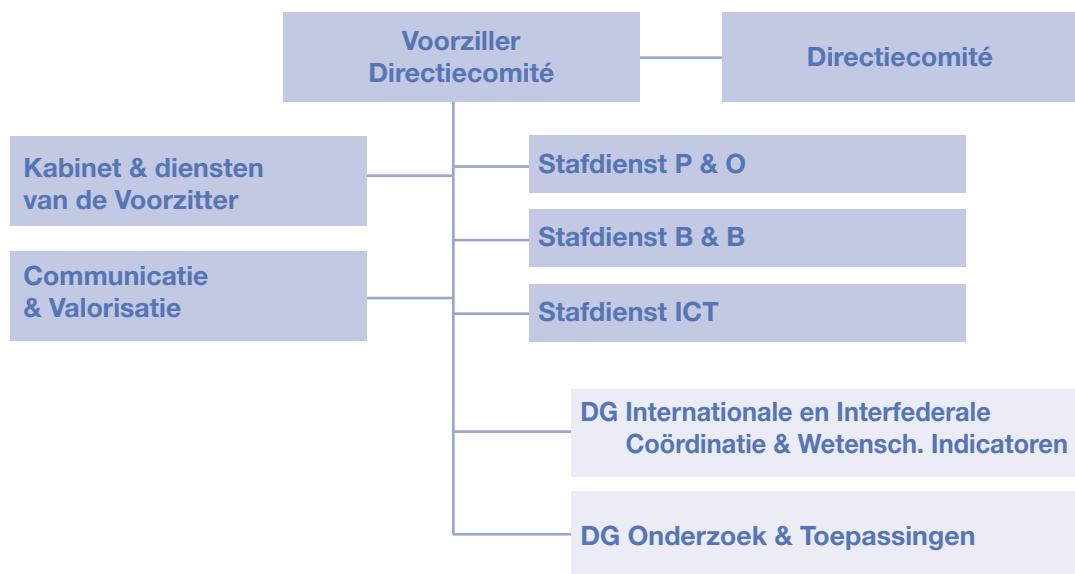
Voorziller
Directiecomité

Directiecomité

Kabinet & diensten van de Voorzitter

Communicatie & Valorisatie

Stafdienst P & O

Stafdienst B & B

Stafdienst ICT

DG Internationale en Interfederale Coördinatie & Wetensch. Indicatoren

DG Onderzoek & Toepassingen